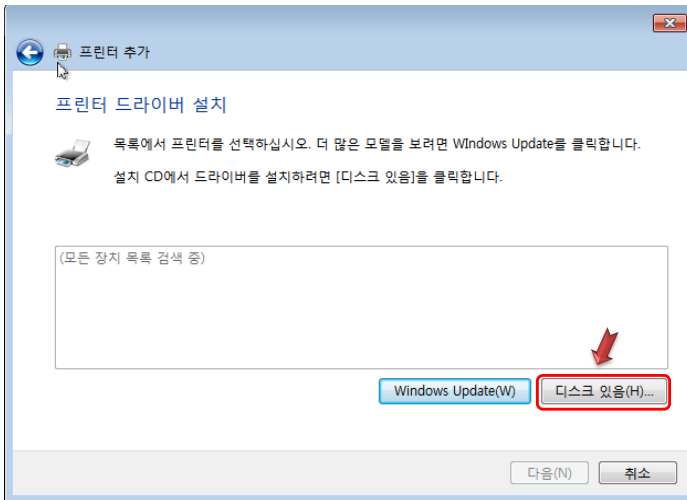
프린터 추가

프린터 드라이버 설치

목록에서 프린터를 선택하십시오. 더 많은 모델을 보려면 WIndows Update를 클릭합니다.

설치 CD에서 드라이버를 설치하려면 [디스크 있음]을 클릭합니다.

(모든 장치 목록 검색 중)

Windows Update(W)

디스크 있음(H)...

다음(N)

취소